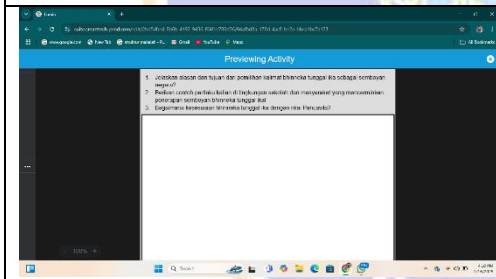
Previewing Activity

1. Jelaskan alasan dan tujuan dari pemilihan kalimat bhinneka tunggal ika sebagai semboyan negara?
2. Berikan contoh perilaku kalian di lingkungan sekolah dan masyarakat yang mencerminkan penerapan semboyan bhinneka tunggal ika!
3. Bagaimana keselarasan bhinneka tunggal ika dengan nilai Pancasila?

100%